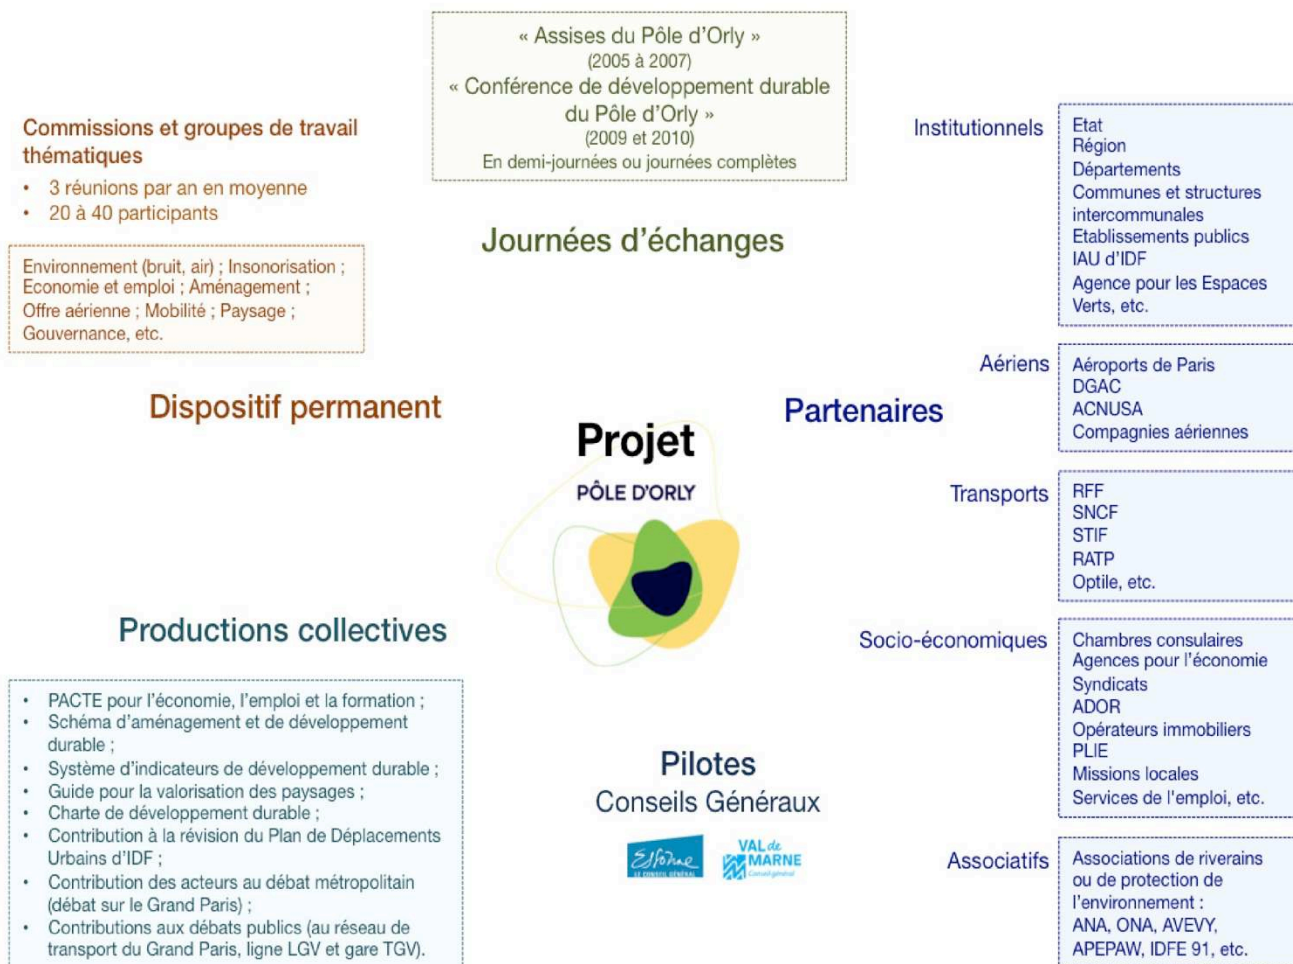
« Assises du Pôle d'Orly »
(2005 à 2007)
« Conférence de développement durable du Pôle d'Orly »
(2009 et 2010)
En demi-journées ou journées complètes

Journées d'échanges

Commissions et groupes de travail thématiques
• 3 réunions par an en moyenne
• 20 à 40 participants

Environnement (bruit, air) ; Insonorisation ; Economie et emploi ; Aménagement ; Offre aérienne ; Mobilité ; Paysage ; Gouvernance, etc.

Dispositif permanent

Projet
PÔLE D'ORLY

Productions collectives

• PACTE pour l'économie, l'emploi et la formation ;
• Schéma d'aménagement et de développement durable ;
• Système d'indicateurs de développement durable ;
• Guide pour la valorisation des paysages ;
• Charte de développement durable ;
• Contribution à la révision du Plan de Déplacements Urbains d'IDF ;
• Contribution des acteurs au débat métropolitain (débat sur le Grand Paris) ;
• Contributions aux débats publics (au réseau de transport du Grand Paris, ligne LGV et gare TGV).

Pilotes
Conseils Généraux

Essonne LE CONSEIL GÉNÉRAL
VAL de MARNE Conseil général

Partenaires

Institutionnels
Etat
Région
Départements
Communes et structures intercommunales
Etablissements publics
IAU d'IDF
Agence pour les Espaces Verts, etc.

Aériens
Aéroports de Paris
DGAC
ACNUSA
Compagnies aériennes

Transports
RFF
SNCF
STIF
RATP
Optile, etc.

Socio-économiques
Chambres consulaires
Agences pour l'économie
Syndicats
ADOR
Opérateurs immobiliers
PLIE
Missions locales
Services de l'emploi, etc.

Associatifs
Associations de riverains ou de protection de l'environnement :
ANA, ONA, AVEVY, APEPAW, IDFE 91, etc.